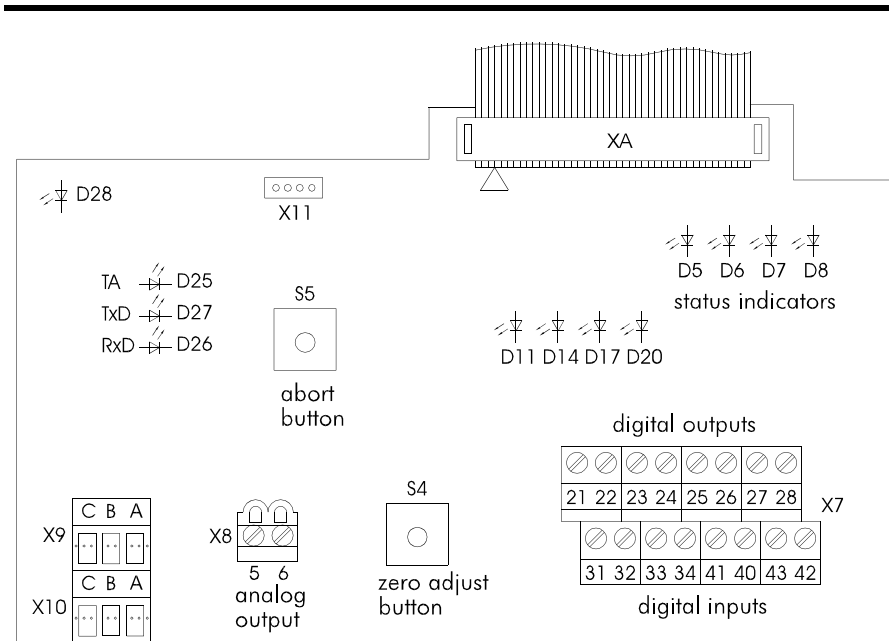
XA

D28

X11

D5 D6 D7 D8
status indicators

TA D25
TxD D27
RxD D26

S5

abort button

D11 D14 D17 D20

digital outputs

21 22 23 24 25 26 27 28

X7

31 32 33 34 41 40 43 42

digital inputs

S4

zero adjust button

X8

5 6
analog output

C B A
X9

C B A
X10